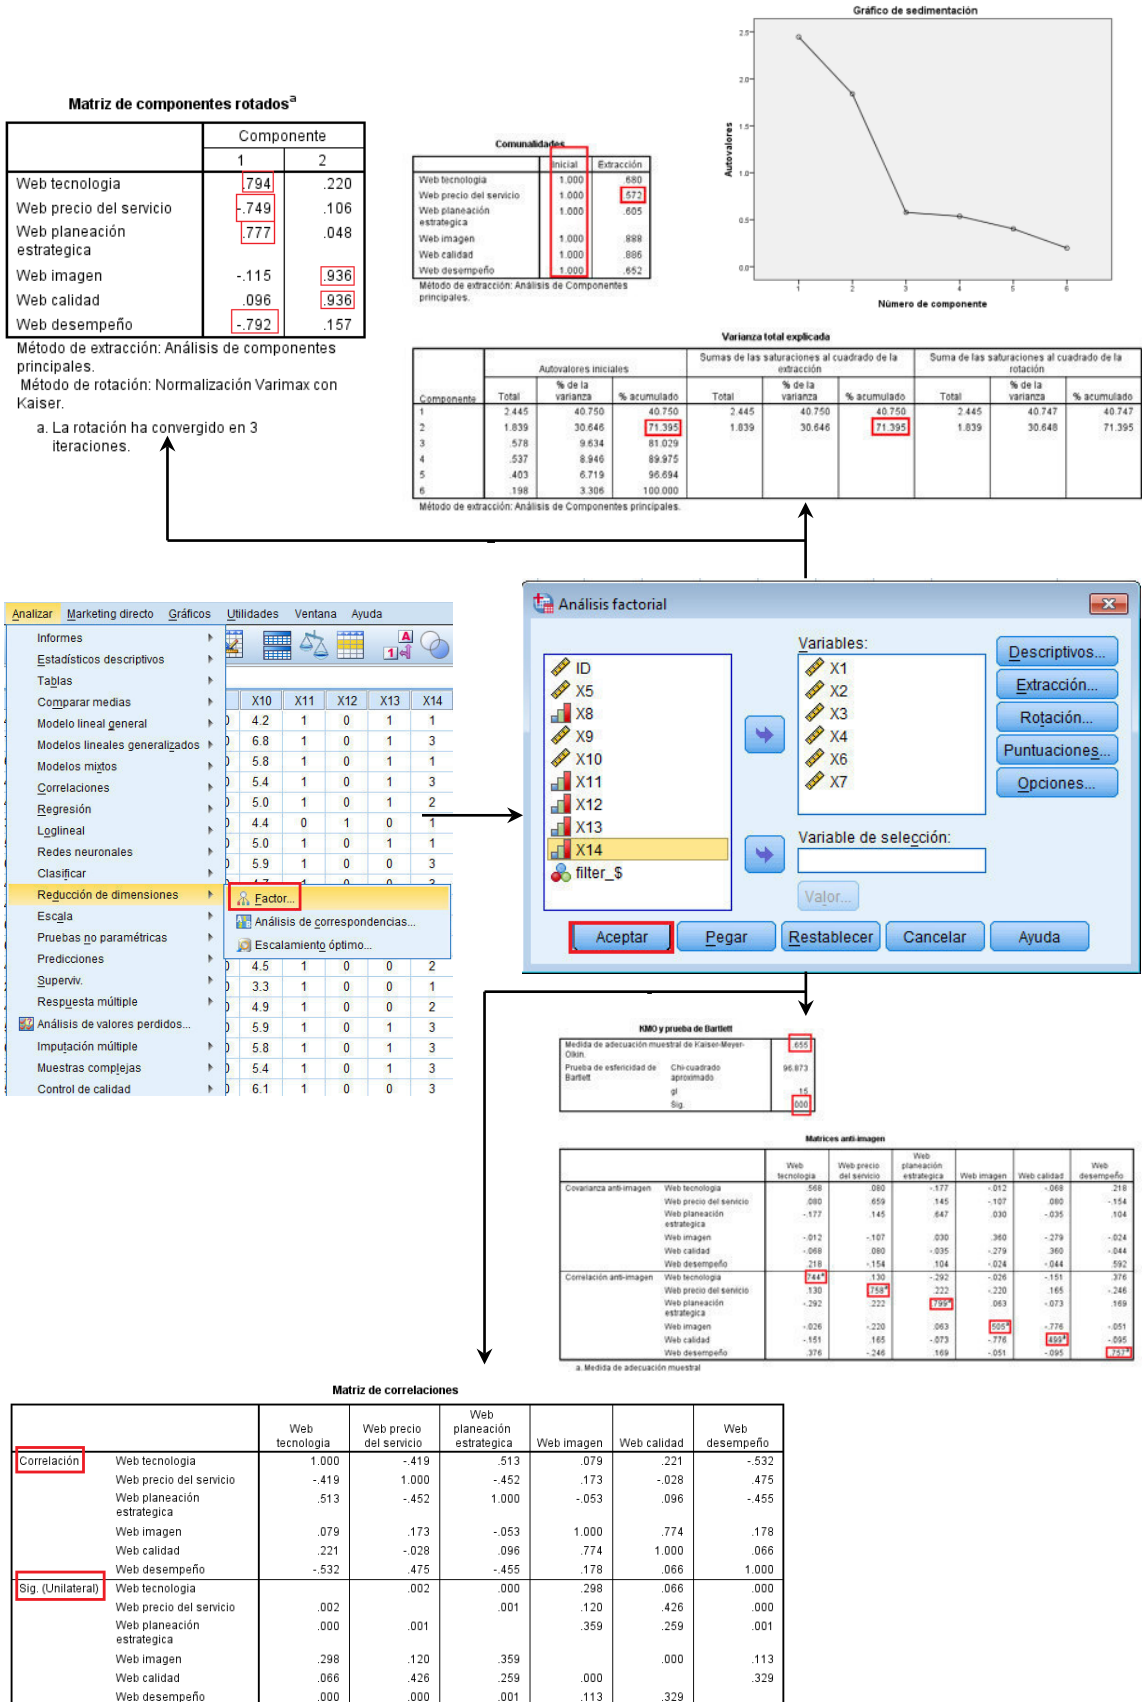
Matriz de componentes rotados$^a$

| | Componente 1 | Componente 2 |
|---|---|---|
| Web tecnologia | .794 | .220 |
| Web precio del servicio | -.749 | .106 |
| Web planeación estrategica | .777 | .048 |
| Web imagen | -.115 | .936 |
| Web calidad | .096 | .936 |
| Web desempeño | -.792 | .157 |

Método de extracción: Análisis de componentes principales.
Método de rotación: Normalización Varimax con Kaiser.

a. La rotación ha convergido en 3 iteraciones.

Comunalidades

| | Inicial | Extracción |
|---|---|---|
| Web tecnologia | 1.000 | .680 |
| Web precio del servicio | 1.000 | .572 |
| Web planeación estrategica | 1.000 | .605 |
| Web imagen | 1.000 | .888 |
| Web calidad | 1.000 | .886 |
| Web desempeño | 1.000 | .652 |

Método de extracción: Análisis de Componentes principales.

Gráfico de sedimentación

Autovalores

2.5
2.0
1.5
1.0
0.5
0.0

1 2 3 4 5 6

Número de componente

Varianza total explicada

| Componente | Autovalores iniciales Total | % de la varianza | % acumulado | Sumas de las saturaciones al cuadrado de la extracción Total | % de la varianza | % acumulado | Suma de las saturaciones al cuadrado de la rotación Total | % de la varianza | % acumulado |
|---|---|---|---|---|---|---|---|---|---|
| 1 | 2.445 | 40.750 | 40.750 | 2.445 | 40.750 | 40.750 | 2.445 | 40.747 | 40.747 |
| 2 | 1.839 | 30.646 | 71.395 | 1.839 | 30.646 | 71.395 | 1.839 | 30.648 | 71.395 |
| 3 | .578 | 9.634 | 81.029 | | | | | | |
| 4 | .537 | 8.946 | 89.975 | | | | | | |
| 5 | .403 | 6.719 | 96.694 | | | | | | |
| 6 | .198 | 3.306 | 100.000 | | | | | | |

Método de extracción: Análisis de Componentes principales.

Analizar Marketing directo Gráficos Utilidades Ventana Ayuda

Informes
Estadísticos descriptivos
Tablas
Comparar medias
Modelo lineal general
Modelos lineales generalizados
Modelos mixtos
Correlaciones
Regresión
Loglineal
Redes neuronales
Clasificar
Reducción de dimensiones
Escala
Pruebas no paramétricas
Predicciones
Superviv.
Respuesta múltiple
Análisis de valores perdidos...
Imputación múltiple
Muestras complejas
Control de calidad

Factor...
Análisis de correspondencias...
Escalamiento óptimo...

| X10 | X11 | X12 | X13 | X14 |
|---|---|---|---|---|
| 4.2 | 1 | 0 | 1 | 1 |
| 6.8 | 1 | 0 | 1 | 3 |
| 5.8 | 1 | 0 | 1 | 1 |
| 5.4 | 1 | 0 | 1 | 3 |
| 5.0 | 1 | 0 | 1 | 2 |
| 4.4 | 0 | 1 | 0 | 1 |
| 5.0 | 1 | 0 | 1 | 1 |
| 5.9 | 1 | 0 | 0 | 3 |
| 4.5 | 1 | 0 | 0 | 2 |
| 3.3 | 1 | 0 | 0 | 1 |
| 4.9 | 1 | 0 | 0 | 2 |
| 5.9 | 1 | 0 | 1 | 3 |
| 5.8 | 1 | 0 | 1 | 3 |
| 5.4 | 1 | 0 | 1 | 3 |
| 6.1 | 1 | 0 | 0 | 3 |

Análisis factorial

ID
X5
X8
X9
X10
X11
X12
X13
X14
filter_$

Variables:
X1
X2
X3
X4
X6
X7

Variable de selección:

Valor...

Descriptivos...
Extracción...
Rotación...
Puntuaciones...
Opciones...

Aceptar Pegar Restablecer Cancelar Ayuda

KMO y prueba de Bartlett

| Medida de adecuación muestral de Kaiser-Meyer-Olkin. | | .655 |
|---|---|---|
| Prueba de esfericidad de Bartlett | Chi-cuadrado aproximado | 96.873 |
| | gl | 15 |
| | Sig. | .000 |

Matrices anti-imagen

| | | Web tecnologia | Web precio del servicio | Web planeación estrategica | Web imagen | Web calidad | Web desempeño |
|---|---|---|---|---|---|---|---|
| Covarianza anti-imagen | Web tecnologia | .568 | .080 | -.177 | -.012 | -.068 | .218 |
| | Web precio del servicio | .080 | .659 | .145 | -.107 | .080 | -.154 |
| | Web planeación estrategica | -.177 | .145 | .647 | .030 | -.035 | .104 |
| | Web imagen | -.012 | -.107 | .030 | .360 | -.279 | -.024 |
| | Web calidad | -.068 | .080 | -.035 | -.279 | .360 | -.044 |
| | Web desempeño | .218 | -.154 | .104 | -.024 | -.044 | .592 |
| Correlación anti-imagen | Web tecnologia | .744$^a$ | .130 | -.292 | -.026 | -.151 | .376 |
| | Web precio del servicio | .130 | .758$^a$ | .222 | -.220 | .165 | -.246 |
| | Web planeación estrategica | -.292 | .222 | .799$^a$ | .063 | -.073 | .169 |
| | Web imagen | -.026 | -.220 | .063 | .505$^a$ | -.776 | -.051 |
| | Web calidad | -.151 | .165 | -.073 | -.776 | .499$^a$ | -.095 |
| | Web desempeño | .376 | -.246 | .169 | -.051 | -.095 | .757$^a$ |

a. Medida de adecuación muestral

Matriz de correlaciones

| | | Web tecnologia | Web precio del servicio | Web planeación estrategica | Web imagen | Web calidad | Web desempeño |
|---|---|---|---|---|---|---|---|
| Correlación | Web tecnologia | 1.000 | -.419 | .513 | .079 | .221 | -.532 |
| | Web precio del servicio | -.419 | 1.000 | -.452 | .173 | -.028 | .475 |
| | Web planeación estrategica | .513 | -.452 | 1.000 | -.053 | .096 | -.455 |
| | Web imagen | .079 | .173 | -.053 | 1.000 | .774 | .178 |
| | Web calidad | .221 | -.028 | .096 | .774 | 1.000 | .066 |
| | Web desempeño | -.532 | .475 | -.455 | .178 | .066 | 1.000 |
| Sig. (Unilateral) | Web tecnologia | | .002 | .000 | .298 | .066 | .000 |
| | Web precio del servicio | .002 | | .001 | .120 | .426 | .000 |
| | Web planeación estrategica | .000 | .001 | | .359 | .259 | .001 |
| | Web imagen | .298 | .120 | .359 | | .000 | .113 |
| | Web calidad | .066 | .426 | .259 | .000 | | .329 |
| | Web desempeño | .000 | .000 | .001 | .113 | .329 | |